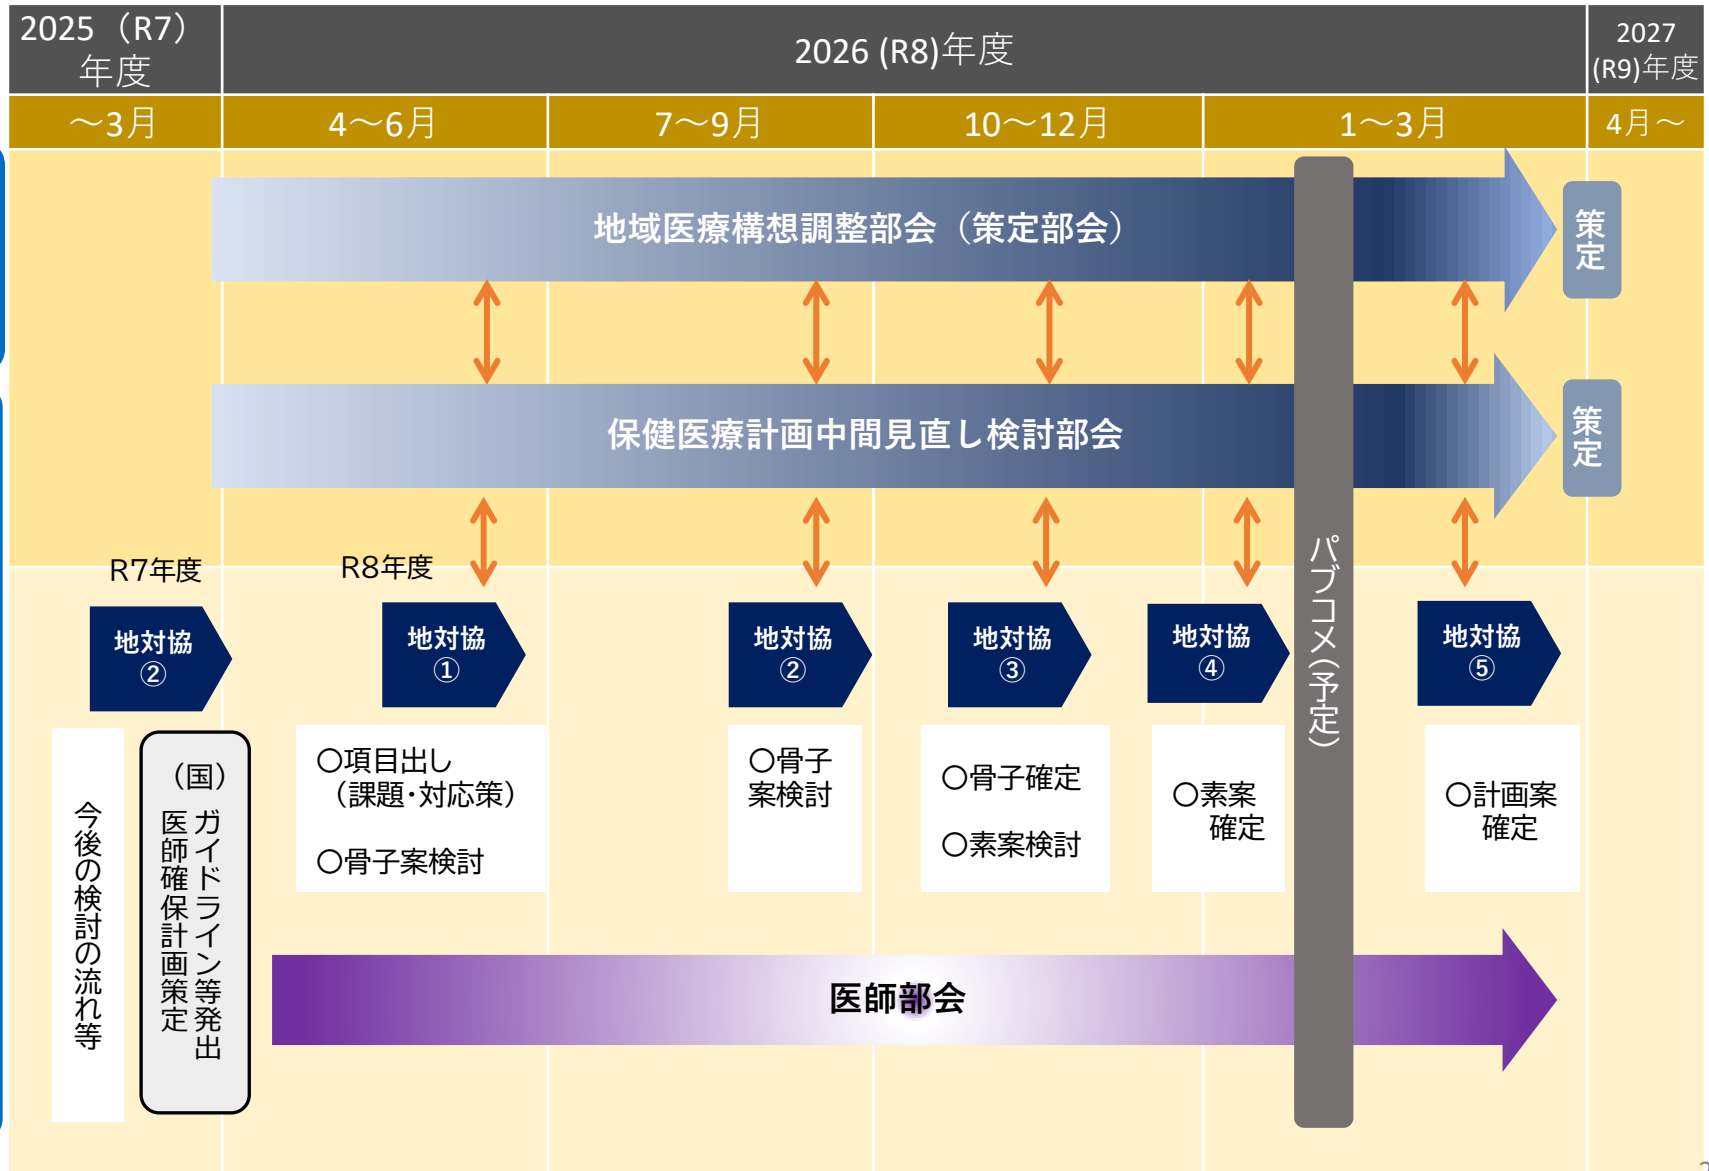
| 2025（R7）年度 | 2026 (R8)年度 | | | | 2027 (R9)年度 |
|---|---|---|---|---|---|
| ～3月 | 4～6月 | 7～9月 | 10～12月 | 1～3月 | 4月～ |

地域医療構想調整部会（策定部会）

策定

保健医療計画中間見直し検討部会

策定

パブコメ(予定)

R7年度

R8年度

地対協 ②

地対協 ①

地対協 ②

地対協 ③

地対協 ④

地対協 ⑤

今後の検討の流れ等

（国）ガイドライン等発出 医師確保計画策定

〇項目出し（課題･対応策）

〇骨子案検討

〇骨子案検討

〇骨子確定

〇素案検討

〇素案確定

〇計画案確定

医師部会